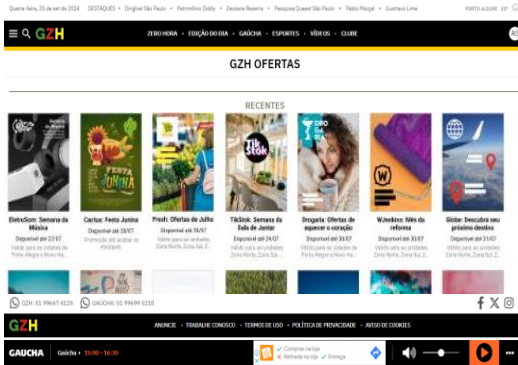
Quarta-feira, 23 de set de 2024 DESTAQUES • Dinghei São Paulo • Patrimônio Diddy • Deolane Bezerra • Pesquisa Quaest São Paulo • Pablo Marçal • Gusttavo Lima PORTO ALEGRE 23°

GZH ZERO HORA • EDIÇÃO DO DIA • GAÚCHA • ESPORTES • VÍDEOS • CLUBE AS

GZH OFERTAS

RECENTES

EletroSom: Semana da Música
Disponível até 27/07
Válido para as unidades de Porto Alegre e Novo Ha...

Cactus: Festa Junina
Disponível até 28/07
Promoção vál avabar os estoques

Fresh: Ofertas de Julho
Disponível até 31/07
Válido para as unidades Zona Norte, Zona Sul, Z...

TikStok: Semana da Sala de Jantar
Disponível até 29/07
Válido para as unidades Zona Norte, Zona Sul...

Drogaria: Ofertas de aquecer o coração
Disponível até 30/07
Válido para as unidades de Porto Alegre e Novo Ha...

W.Jenkins: Mês da reforma
Disponível até 31/07
Válido para as unidades Zona Norte, Zona Sul, Z...

Globe: Descubra seu próximo destino
Disponível até 31/07
Válido para as unidades Zona Norte, Zona Sul, Z...

GZH: 51 99667 4125 GAÚCHA: 51 99699 5210

GZH ANUNCIE • TRABALHE CONOSCO • TERMOS DE USO • POLÍTICA DE PRIVACIDADE • AVISO DE COOKIES

GAÚCHA Gaúcha • 15:00 - 16:30 Compra na loja Retirada na loja Entrega